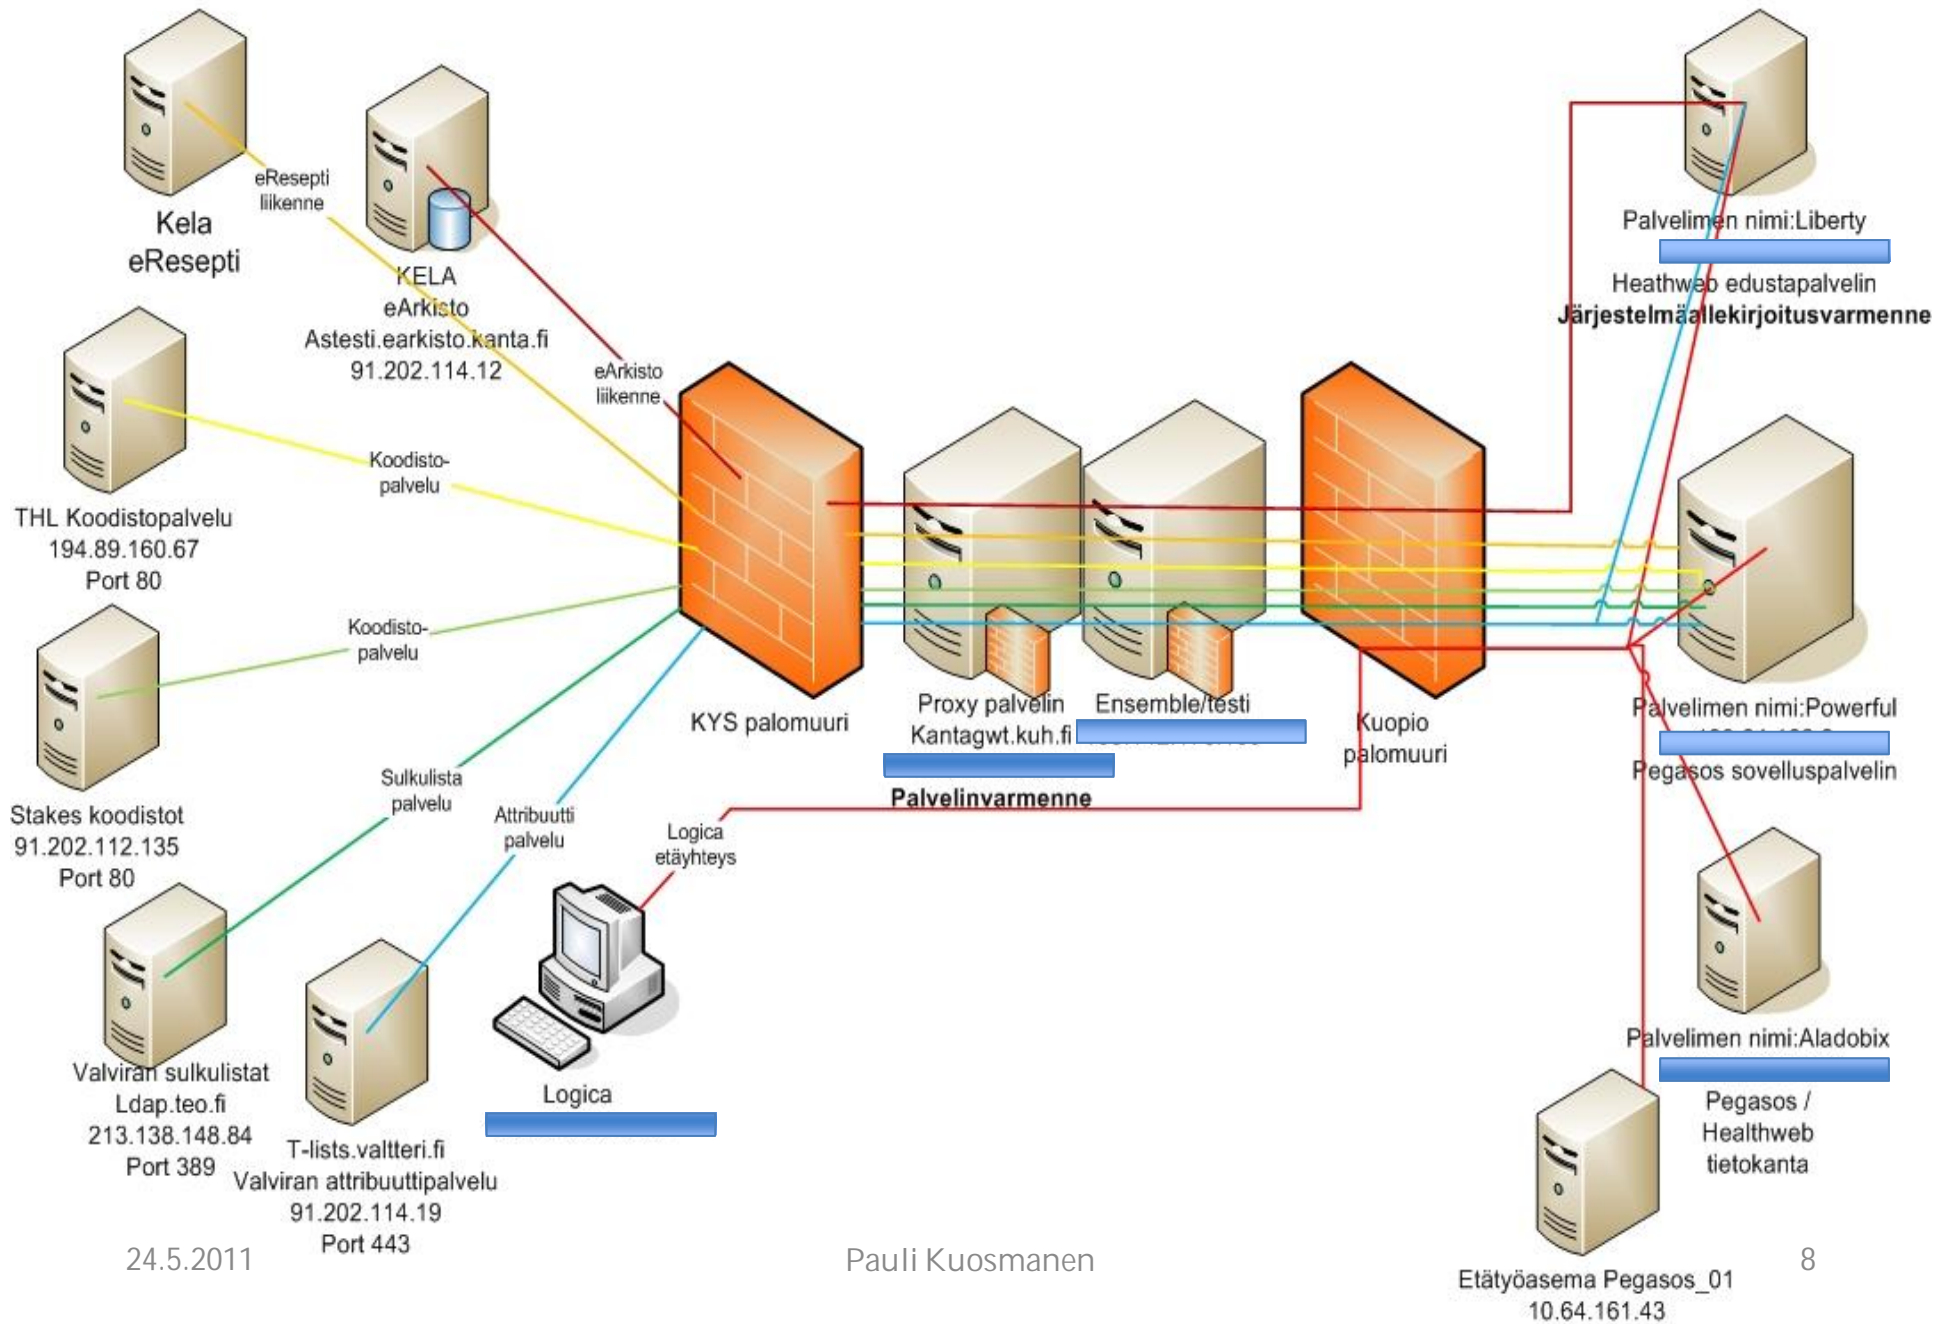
Kela
eResepti

eResepti
liikenne

KELA
eArkisto
Astesti.earkisto.kanta.fi
91.202.114.12

eArkisto
liikenne

THL Koodistopalvelu
194.89.160.67
Port 80

Koodisto-
palvelu

Koodisto-
palvelu

Stakes koodistot
91.202.112.135
Port 80

Sulkulista
palvelu

Attribuutti
palvelu

Logica
etäyhteys

Valviran sulkulistat
Ldap.teo.fi
213.138.148.84
Port 389

T-lists.valtteri.fi
Valviran attribuuttipalvelu
91.202.114.19
Port 443

Logica

KYS palomuuri

Proxy palvelin
Kantagwt.kuh.fi

Ensemble/testi

Palvelinvarmenne

Kuopio
palomuuri

Palvelimen nimi:Liberty

Heathweb edustapalvelin
Järjestelmäallekirjoitusvarmenne

Palvelimen nimi:Powerful

Pegasos sovelluspalvelin

Palvelimen nimi:Aladobix

Pegasos /
Healthweb
tietokanta

Etätyöasema Pegasos_01
10.64.161.43

24.5.2011

Pauli Kuosmanen

8